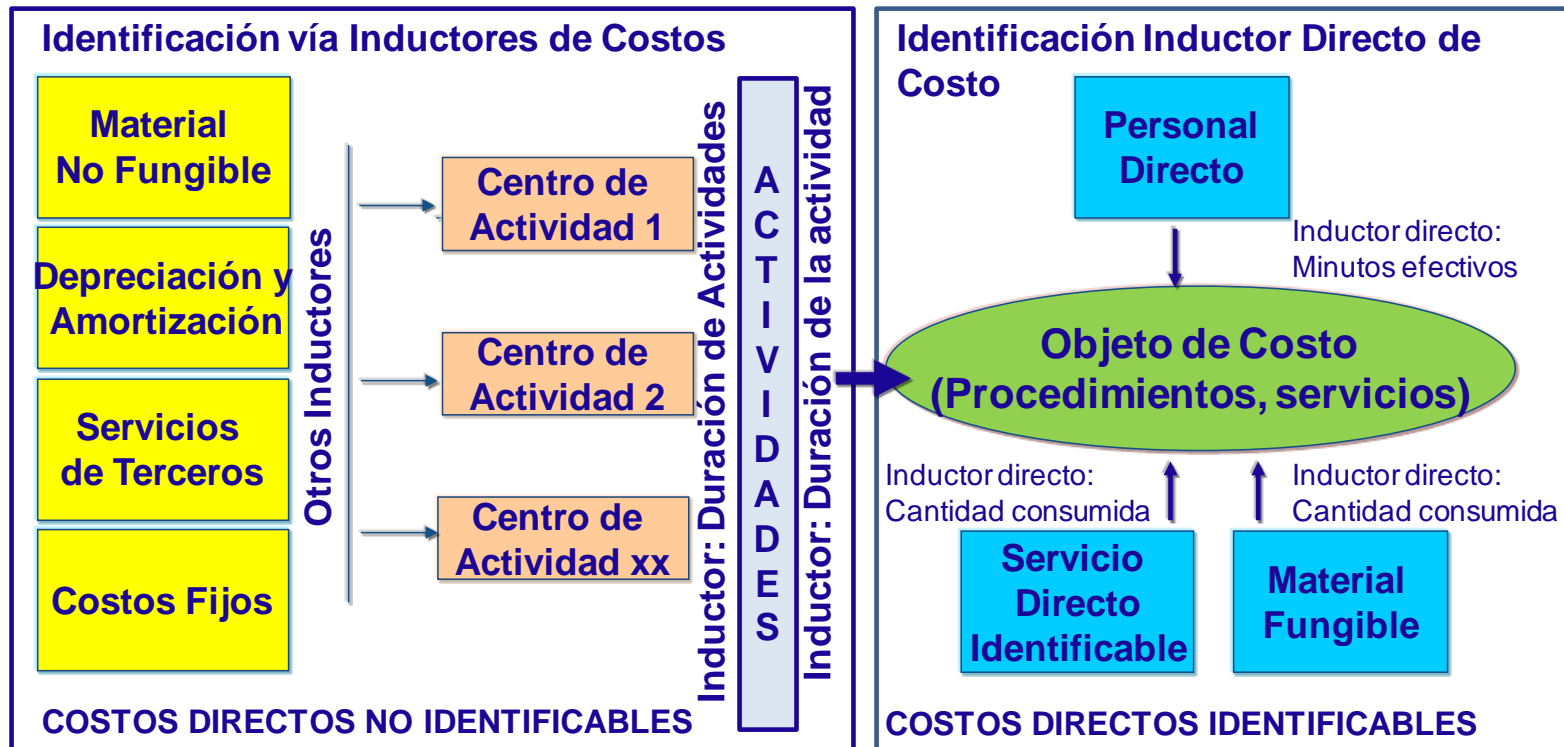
Identificación vía Inductores de Costos

Material No Fungible

Depreciación y Amortización

Servicios de Terceros

Costos Fijos

Otros Inductores

Centro de Actividad 1

Centro de Actividad 2

Centro de Actividad xx

Inductor: Duración de Actividades

ACTIVIDADES

Inductor: Duración de la actividad

COSTOS DIRECTOS NO IDENTIFICABLES

Identificación Inductor Directo de Costo

Personal Directo

Inductor directo: Minutos efectivos

Objeto de Costo (Procedimientos, servicios)

Inductor directo: Cantidad consumida

Inductor directo: Cantidad consumida

Servicio Directo Identificable

Material Fungible

COSTOS DIRECTOS IDENTIFICABLES